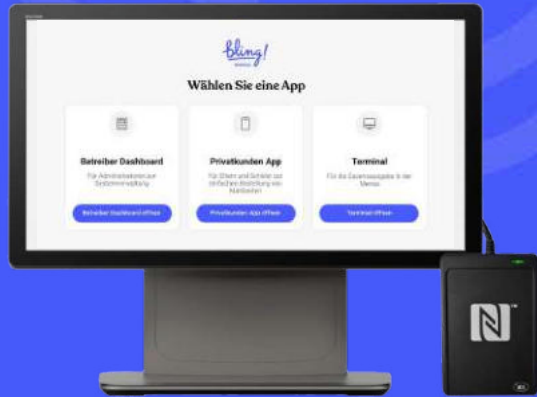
bling!

Wählen Sie eine App

Betreiber Dashboard

Für Administratoren zur Systemverwaltung

Betreiber Dashboard öffnen

Privatkunden App

Für Eltern und Schüler zur einfachen Bestellung von Mahlzeiten

Privatkunden App öffnen

Terminal

Für die Essensausgabe in der Mensa

Terminal öffnen